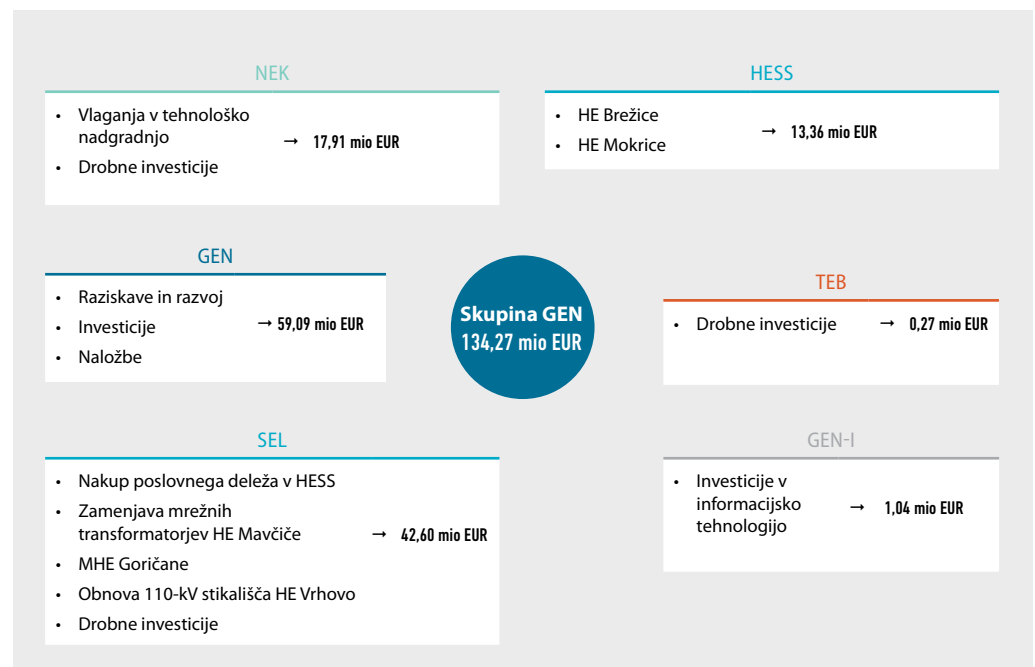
NEK

- Vlaganja v tehnološko nadgradnjo
- Drobne investicije

→ 17,91 mio EUR

HESS

- HE Brežice
- HE Mokrice

→ 13,36 mio EUR

GEN

- Raziskave in razvoj
- Investicije
- Naložbe

→ 59,09 mio EUR

Skupina GEN
134,27 mio EUR

TEB

- Drobne investicije

→ 0,27 mio EUR

SEL

- Nakup poslovnega deleža v HESS
- Zamenjava mrežnih transformatorjev HE Mavčiče
- MHE Goričane
- Obnova 110-kV stikališča HE Vrhovo
- Drobne investicije

→ 42,60 mio EUR

GEN-I

- Investicije v informacijsko tehnologijo

→ 1,04 mio EUR